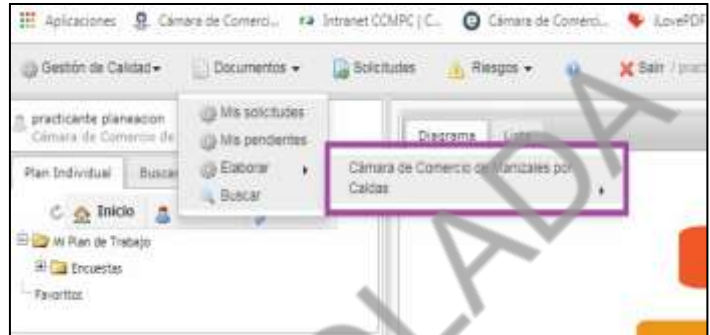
Aplicaciones Cámara de Comerci... Intranet CCMPC | C... Cámara de Comerci... iLovePDF

Gestión de Calidad Documentos Solicitudes Riesgos Salir / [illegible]

practicante planeacion
Cámara de Comercio de

Mis solicitudes
Mis pendientes
Elaborar
Buscar

Diagrama Lista

Cámara de Comercio de Manizales por Caldas

Plan Individual Buscar

Inicio

Mi Plan de Trabajo
Encuestas
Favoritos

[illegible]LADA